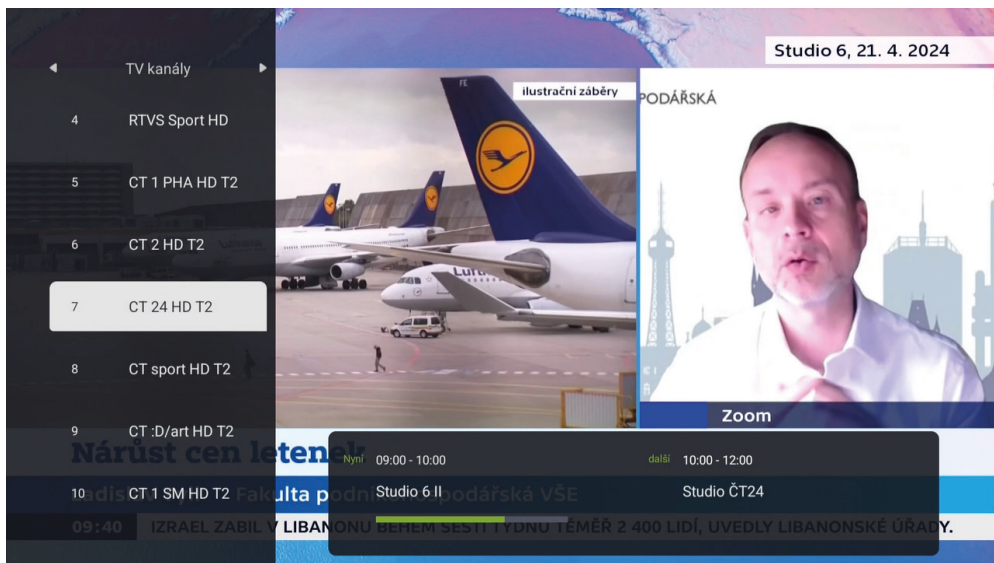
TV kanály

4 RTVS Sport HD

5 CT 1 PHA HD T2

6 CT 2 HD T2

7 CT 24 HD T2

8 CT sport HD T2

9 CT :D/art HD T2

10 CT 1 SM HD T2

Studio 6, 21. 4. 2024

ilustrační záběry

Lufthansa

PODÁŘSKÁ

Zoom

Nárůst cen letenek

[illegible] Fakulta podnikohospodářská VŠE

09:40 IZRAEL ZABIL V LIBANONU BĚHEM ŠESTI TÝDNŮ TÉMĚŘ 2 400 LIDÍ, UVEDLY LIBANONSKÉ ÚŘADY.

Nyní 09:00 - 10:00
Studio 6 II

další 10:00 - 12:00
Studio ČT24